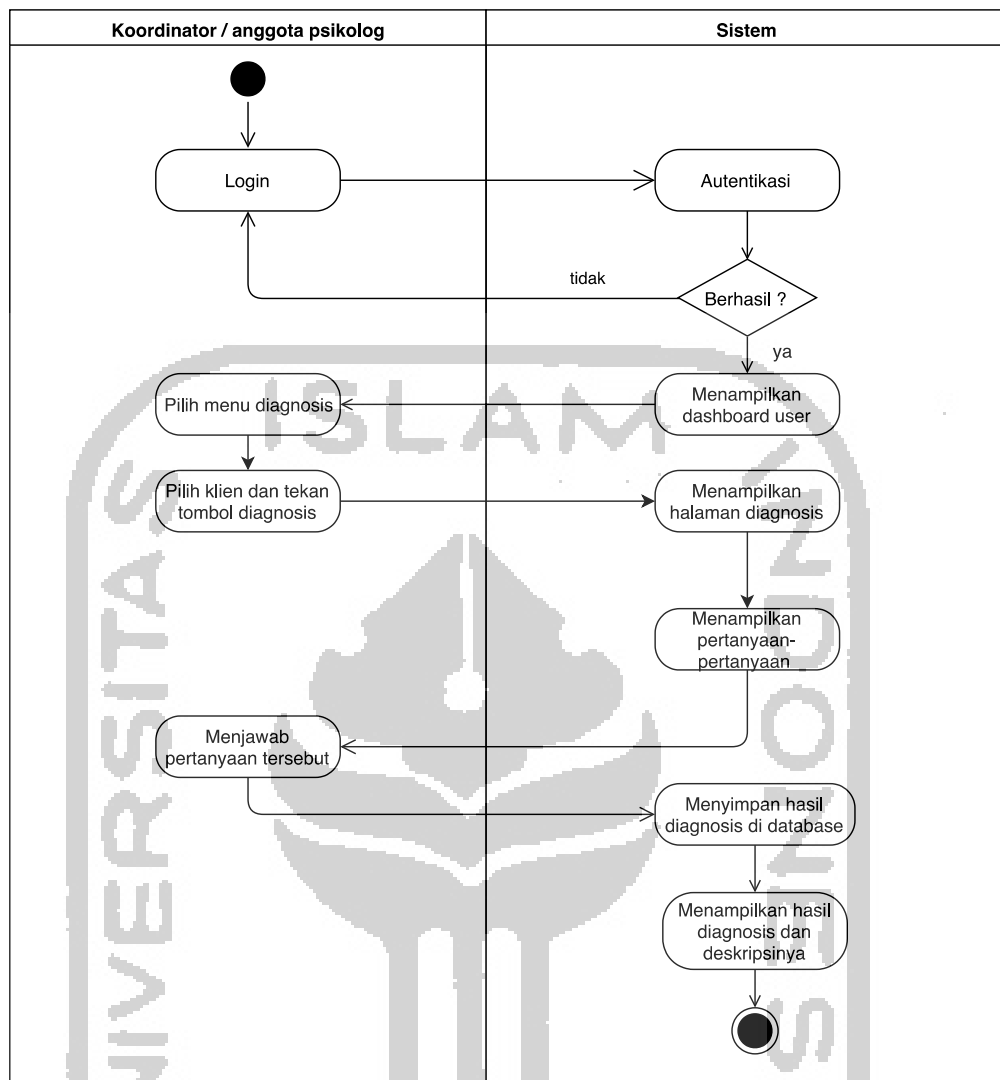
Koordinator / anggota psikolog

Sistem

Login

Autentikasi

tidak

Berhasil ?

ya

Pilih menu diagnosis

Menampilkan dashboard user

Pilih klien dan tekan tombol diagnosis

Menampilkan halaman diagnosis

Menampilkan pertanyaan-pertanyaan

Menjawab pertanyaan tersebut

Menyimpan hasil diagnosis di database

Menampilkan hasil diagnosis dan deskripsinya

ISLAM

UNIVERSITAS

INDONESIA